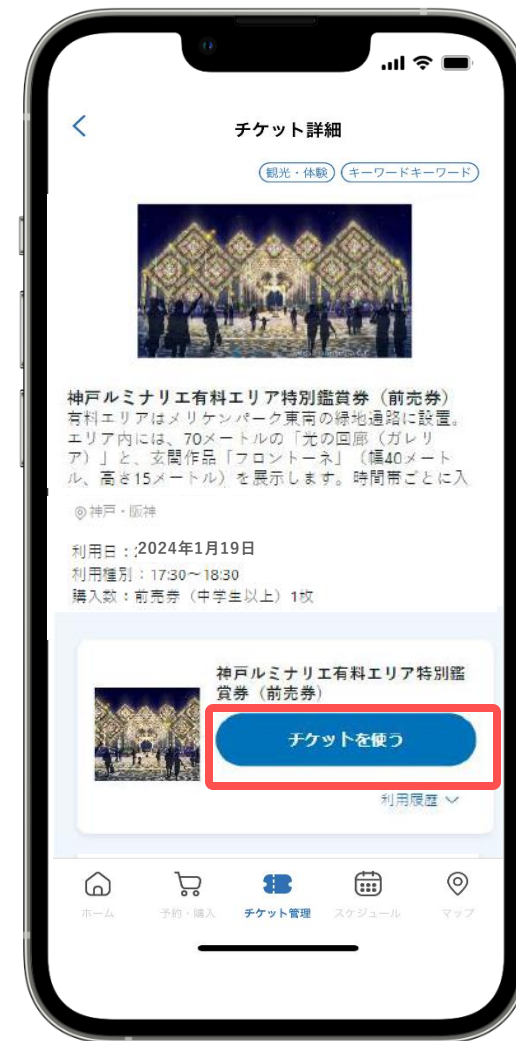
チケット詳細

観光・体験
キーワードキーワード

神戸ルミナリエ有料エリア特別鑑賞券（前売券）
有料エリアはメリケンパーク東側の緑地通路に設置。エリア内には、70メートルの「光の回廊（ガレリア）」と、玄関作品「フロントーネ」（幅40メートル、高さ15メートル）を展示します。時間帯ごとに入

神戸・阪神

利用日：2024年1月19日
利用種別：17:30〜18:30
購入数：前売券（中学生以上）1枚

神戸ルミナリエ有料エリア特別鑑賞券（前売券）

チケットを使う

利用履歴

ホーム
予約・購入
チケット管理
スケジュール
マップ